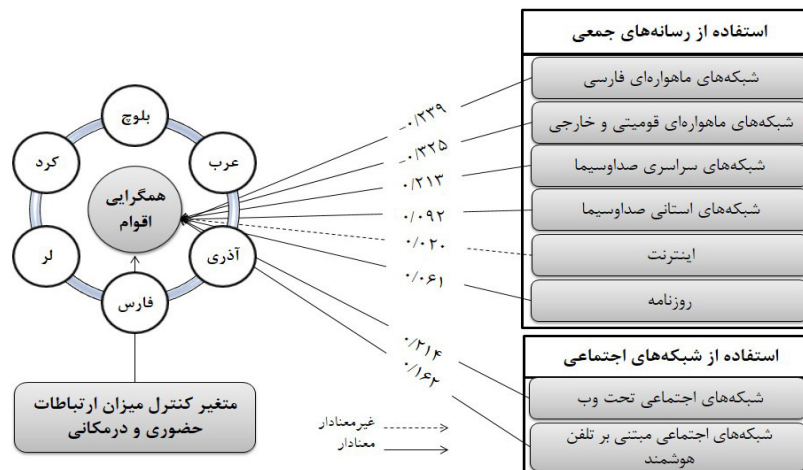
استفاده از رسانه‌های جمعی

شبکه‌های ماهواره‌ای فارسی

شبکه‌های ماهواره‌ای قومیتی و خارجی

شبکه‌های سراسری صداوسیما

شبکه‌های استانی صداوسیما

اینترنت

روزنامه

استفاده از شبکه‌های اجتماعی

شبکه‌های اجتماعی تحت وب

شبکه‌های اجتماعی مبتنی بر تلفن هوشمند

-۰/۲۳۹

-۰/۳۲۵

۰/۲۱۳

۰/۰۹۲

۰/۰۲۰

۰/۰۶۱

۰/۳۱۴

۰/۱۶۴

بلوچ

عرب

آذری

فارس

لر

کرد

همگرایی اقوام

متغیر کنترل میزان ارتباطات حضوری و درمکانی

غیرمعنادار

معنادار